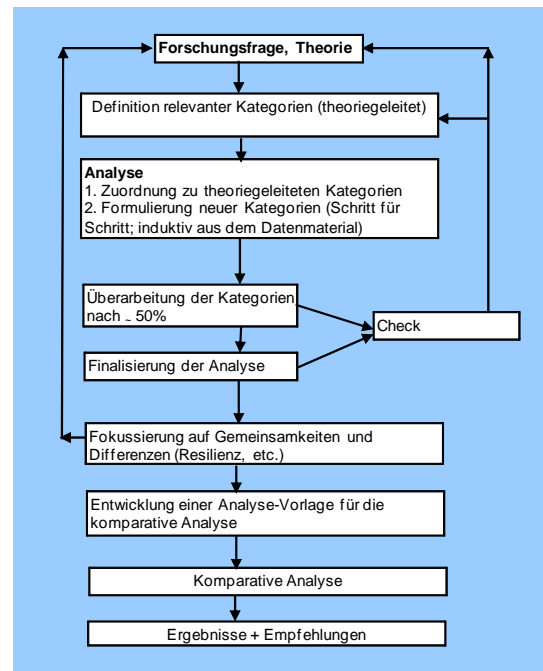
Forschungsfrage, Theorie

Definition relevanter Kategorien (theoriegeleitet)

Analyse
1. Zuordnung zu theoriegeleiteten Kategorien
2. Formulierung neuer Kategorien (Schritt für Schritt; induktiv aus dem Datenmaterial)

Überarbeitung der Kategorien nach ‗ 50%

Check

Finalisierung der Analyse

Fokussierung auf Gemeinsamkeiten und Differenzen (Resilienz, etc.)

Entwicklung einer Analyse-Vorlage für die komparative Analyse

Komparative Analyse

Ergebnisse + Empfehlungen